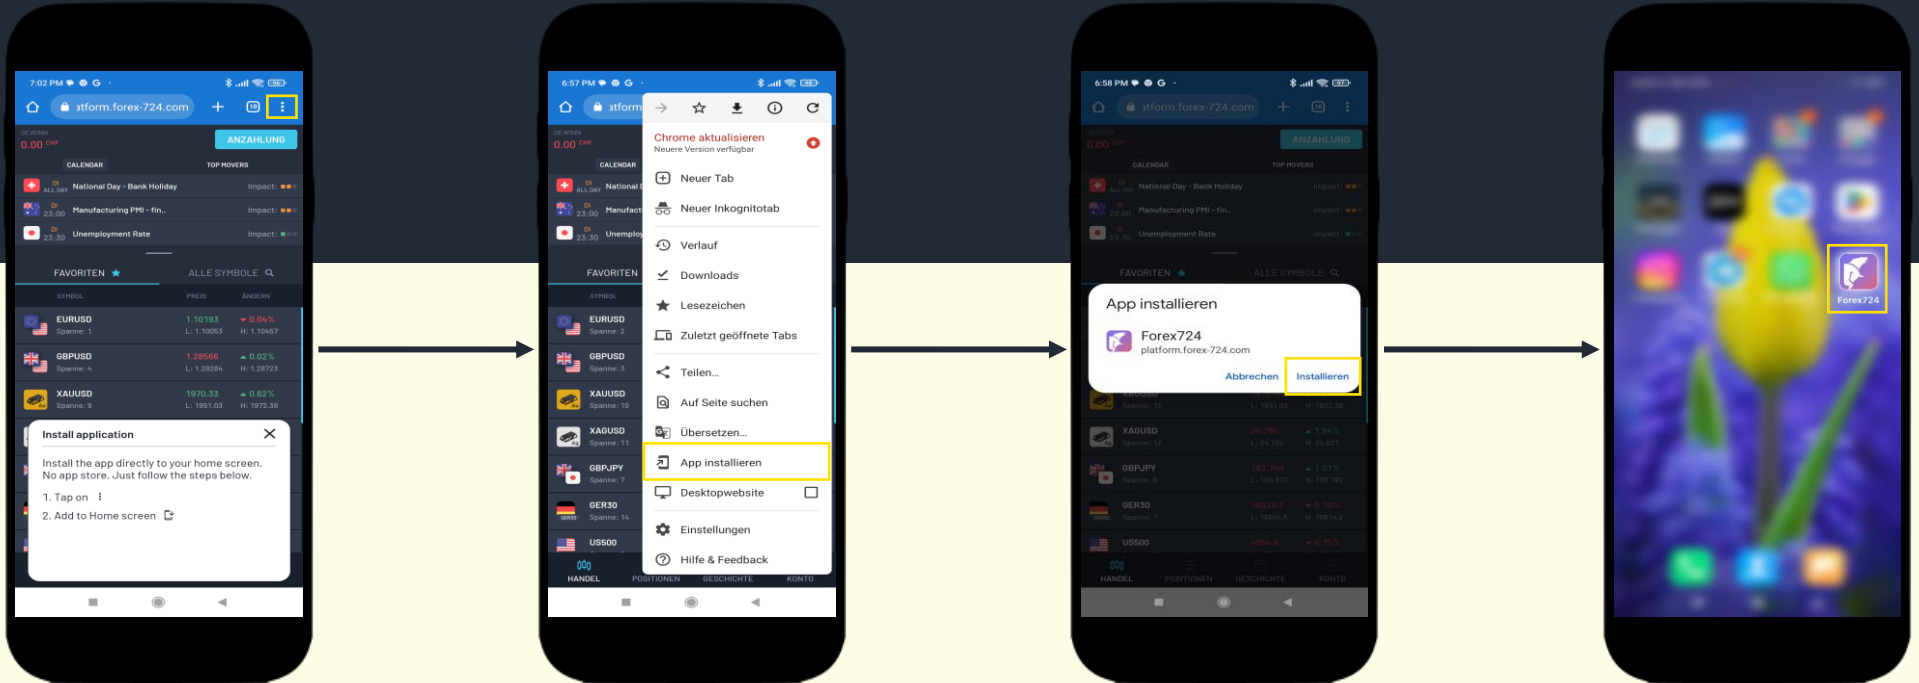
7:02 PM G
stform.forex-724.com
10
GEWINN
0.00 CHF
ANZAHLUNG
CALENDAR
TOP MOVERS
DI ALL DAY National Day - Bank Holiday Impact:
DI 23:00 Manufacturing PMI - fin.. Impact:
DI 23:30 Unemployment Rate Impact:
FAVORITEN
ALLE SYMBOLE
SYMBOL
PREIS
ÄNDERN
EURUSD Spanne: 1 1.10193 L: 1.10053 0.04% H: 1.10457
GBPUSD Spanne: 4 1.28566 L: 1.28284 0.02% H: 1.28723
XAUUSD Spanne: 9 1970.33 L: 1951.03 0.62% H: 1972.38
Install application
Install the app directly to your home screen. No app store. Just follow the steps below.
1. Tap on ⋮
2. Add to Home screen

6:57 PM G
stform
GEWINN
0.00 CHF
CALENDAR
National
Manufact
Unemploy
FAVORITEN
SYMBOL
EURUSD Spanne: 2
GBPUSD Spanne: 3
XAUUSD Spanne: 10
XAGUSD Spanne: 11
GBPJPY Spanne: 7
GER30 Spanne: 14
US500
HANDEL
POSITIONEN
GESCHICHTE
KONTO
Chrome aktualisieren
Neuere Version verfügbar
Neuer Tab
Neuer Inkognitotab
Verlauf
Downloads
Lesezeichen
Zuletzt geöffnete Tabs
Teilen...
Auf Seite suchen
Übersetzen...
App installieren
Desktopwebsite
Einstellungen
Hilfe & Feedback

6:58 PM G
stform.forex-724.com
GEWINN
0.00 CHF
ANZAHLUNG
CALENDAR
TOP MOVERS
National Day - Bank Holiday
Manufacturing PMI - fin..
Unemployment Rate
FAVORITEN
ALLE SYMBOLE
App installieren
Forex724
platform.forex-724.com
Abbrechen
Installieren
XAGUSD
GBPJPY
GER30
US500
HANDEL
POSITIONEN
GESCHICHTE
KONTO

Forex724